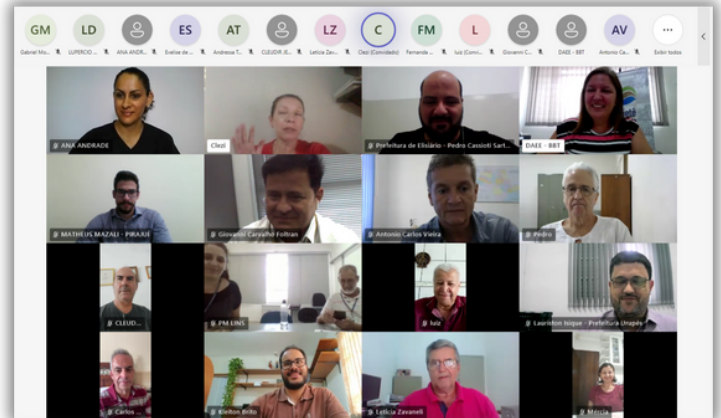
GM Gabriel Ma...
LD LUPERCIO ...
ANA ANDR...
ES Evelise de ...
AT Andresse T...
CLEUDIR JE...
LZ Leticia Zav...
C Clezi (Convidado)
FM Fernando ...
L luiz (Convi...
Giovanni C...
DAEE - BBT
AV Antonio Ca...
...
Exibir todos

ANA ANDRADE
Clezi
Prefeitura de Elisiário - Pedro Cassioti Sart...
DAEE - BBT
MATHEUS MAZALI - PIRAJUÍ
Giovanni Carvalho Foltran
Antonio Carlos Vieira
Pedro
CLEUD...
PM LINS
luiz
Lauriston Issique - Prefeitura Urupês
Carlos ...
Kleiton Brito
Leticia Zavaneli
Mércia